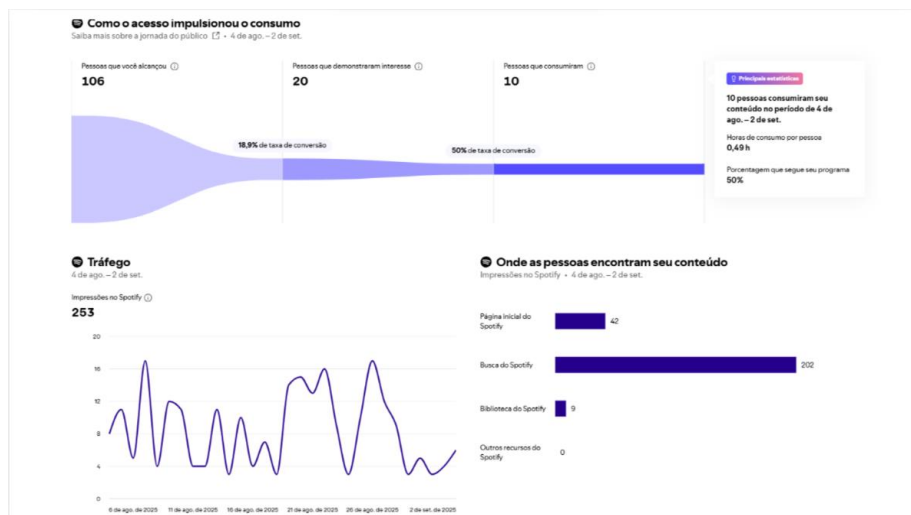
Como o acesso impulsionou o consumo

Saiba mais sobre a jornada do público • 4 de ago. – 2 de set.

Pessoas que você alcançou ⓘ
106

Pessoas que demonstraram interesse ⓘ
20

Pessoas que consumiram ⓘ
10

18,9% de taxa de conversão

50% de taxa de conversão

Principais estatísticas

10 pessoas consumiram seu conteúdo no período de 4 de ago. – 2 de set.

Horas de consumo por pessoa
0,49 h

Porcentagem que segue seu programa
50%

Tráfego

4 de ago. – 2 de set.

Impressões no Spotify ⓘ
253

20
16
12
8
4
0

6 de ago. de 2025 | 11 de ago. de 2025 | 16 de ago. de 2025 | 21 de ago. de 2025 | 26 de ago. de 2025 | 2 de set. de 2025

Onde as pessoas encontram seu conteúdo

Impressões no Spotify • 4 de ago. – 2 de set.

Página inicial do Spotify 42

Busca do Spotify 202

Biblioteca do Spotify 9

Outros recursos do Spotify 0